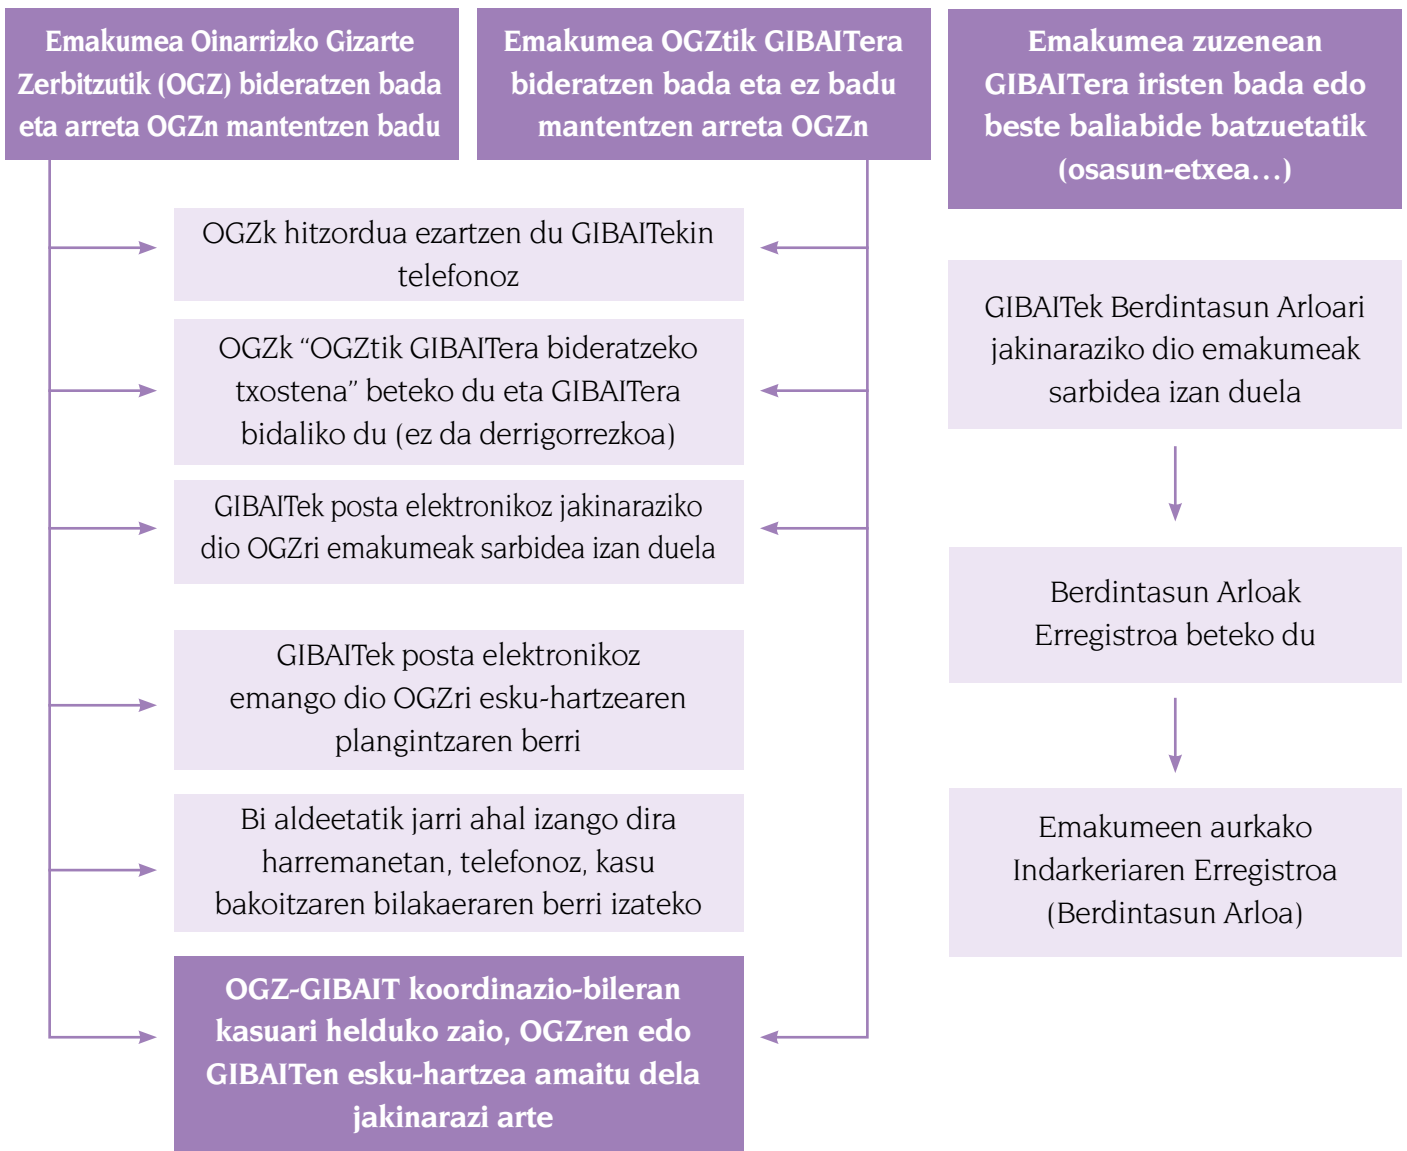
Emakumea Oinarrizko Gizarte Zerbitzutik (OGZ) bideratzen bada eta arreta OGZn mantentzen badu

Emakumea OGZtik GIBAITera bideratzen bada eta ez badu mantentzen arreta OGZn

Emakumea zuzenean GIBAITera iristen bada edo beste baliabide batzuetatik (osasun-etxea…)

OGZk hitzordua ezartzen du GIBAITekin telefonoz

OGZk “OGZtik GIBAITera bideratzeko txostena” beteko du eta GIBAITera bidaliko du (ez da derrigorrezkoa)

GIBAITek posta elektronikoz jakinaraziko dio OGZri emakumeak sarbidea izan duela

GIBAITek posta elektronikoz emango dio OGZri esku-hartzearen plangintzaren berri

Bi aldeetatik jarri ahal izango dira harremanetan, telefonoz, kasu bakoitzaren bilakaeraren berri izateko

OGZ-GIBAIT koordinazio-bileran kasuari helduko zaio, OGZren edo GIBAITen esku-hartzea amaitu dela jakinarazi arte

GIBAITek Berdintasun Arloari jakinaraziko dio emakumeak sarbidea izan duela

Berdintasun Arloak Erregistroa beteko du

Emakumeen aurkako Indarkeriaren Erregistroa (Berdintasun Arloa)